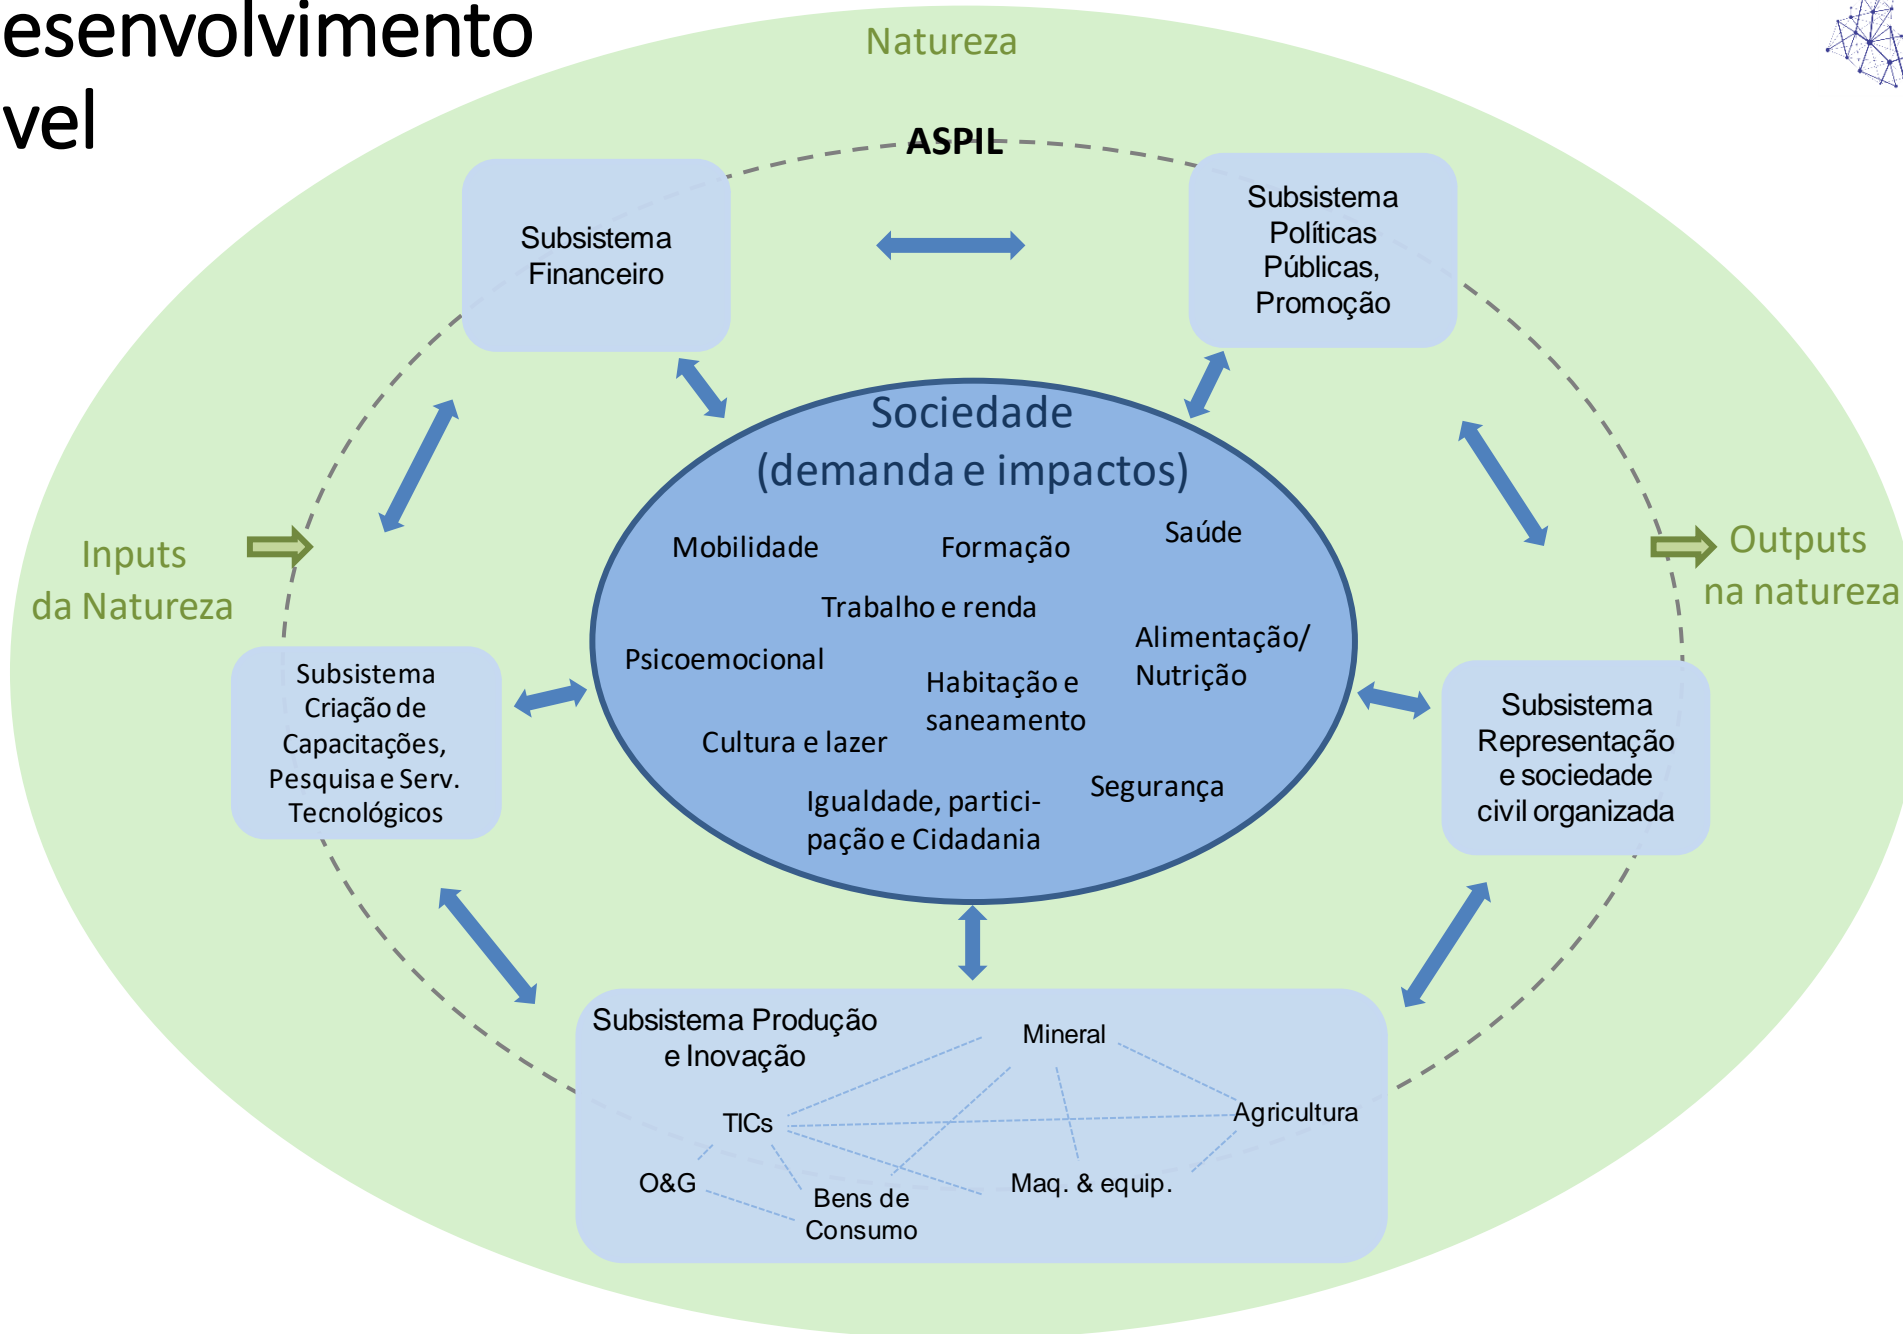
esenvolvimento
vel

Natureza

ASPIL

Subsistema Financeiro

Subsistema Políticas Públicas, Promoção

Inputs da Natureza

Outputs na natureza

Sociedade (demanda e impactos)

Mobilidade

Formação

Saúde

Trabalho e renda

Psicoemocional

Alimentação/ Nutrição

Habitação e saneamento

Cultura e lazer

Segurança

Igualdade, participação e Cidadania

Subsistema Criação de Capacitações, Pesquisa e Serv. Tecnológicos

Subsistema Representação e sociedade civil organizada

Subsistema Produção e Inovação

Mineral

Agricultura

TICs

O&G

Bens de Consumo

Maq. & equip.